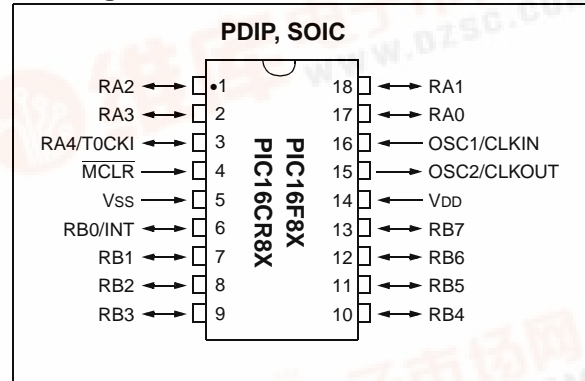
PDIP, SOIC

WWW.DZSC.COM

RA2 •1 18 RA1
RA3 2 17 RA0
RA4/T0CKI 3 16 OSC1/CLKIN
$\overline{MCLR}$ 4 15 OSC2/CLKOUT
VSS 5 14 VDD
RB0/INT 6 13 RB7
RB1 7 12 RB6
RB2 8 11 RB5
RB3 9 10 RB4

PIC16F8X
PIC16CR8X